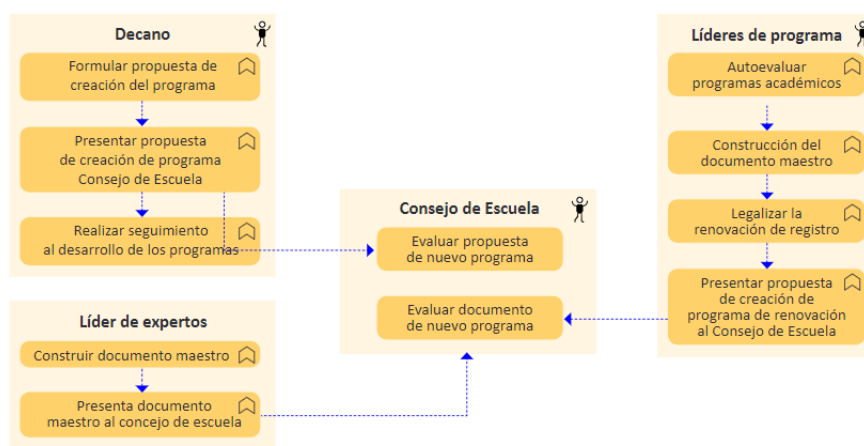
Decano

Formular propuesta de creación del programa

Presentar propuesta de creación de programa Consejo de Escuela

Realizar seguimiento al desarrollo de los programas

Consejo de Escuela

Evaluar propuesta de nuevo programa

Evaluar documento de nuevo programa

Líderes de programa

Autoevaluar programas académicos

Construcción del documento maestro

Legalizar la renovación de registro

Presentar propuesta de creación de programa de renovación al Consejo de Escuela

Líder de expertos

Construir documento maestro

Presenta documento maestro al concejo de escuela